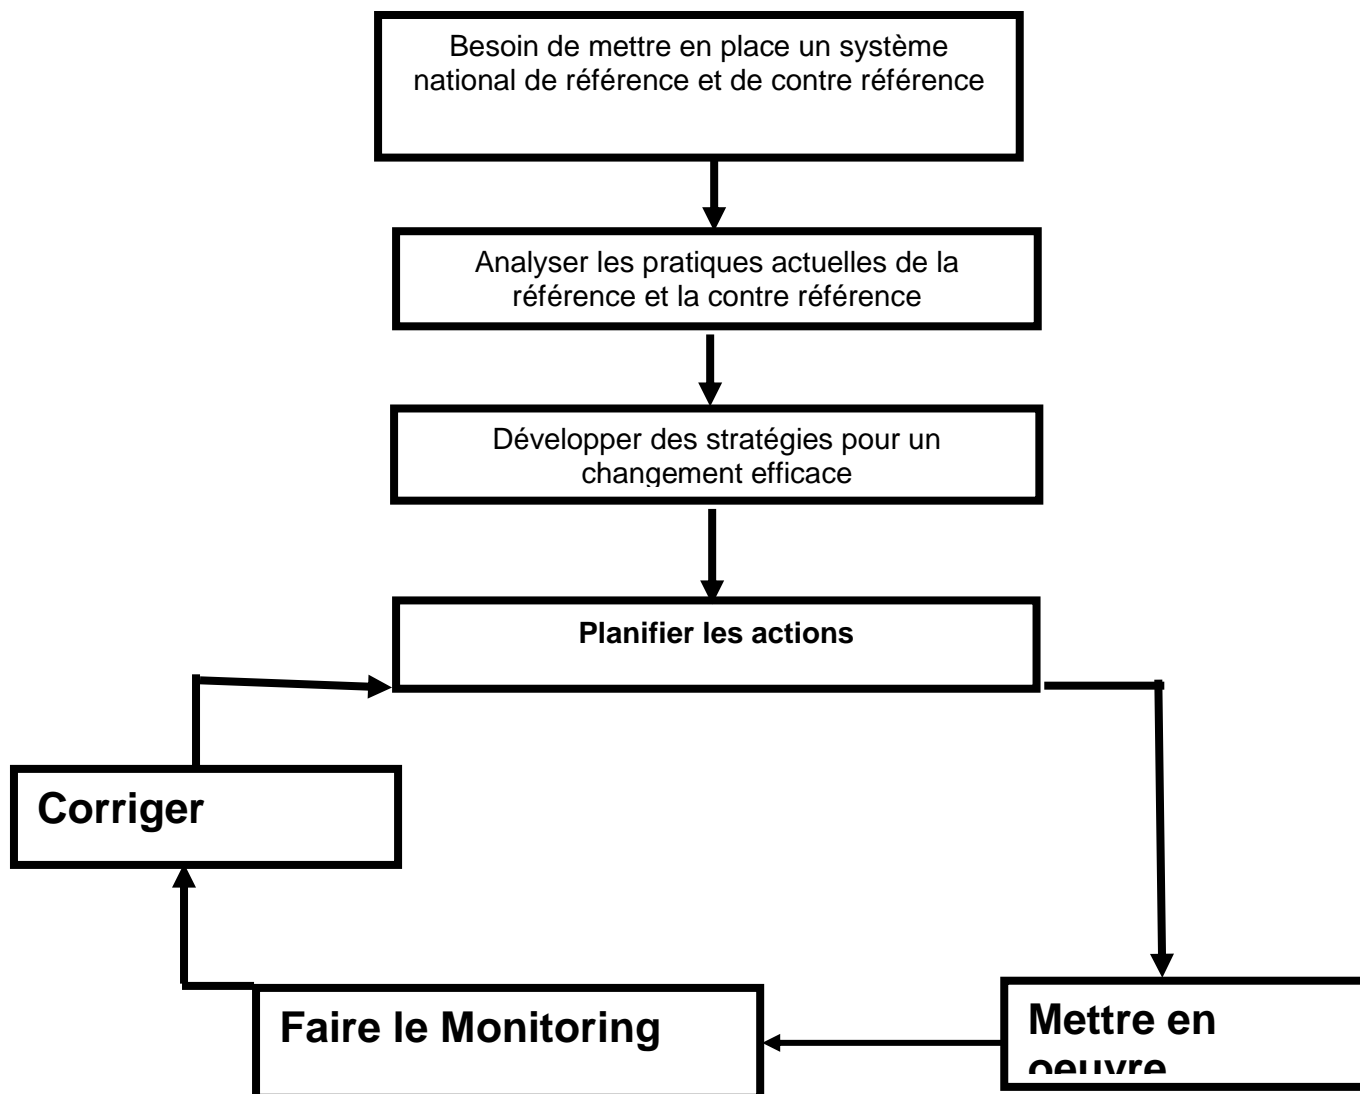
Besoin de mettre en place un système national de référence et de contre référence

Analyser les pratiques actuelles de la référence et la contre référence

Développer des stratégies pour un changement efficace

Planifier les actions

Corriger

Faire le Monitoring

Mettre en oeuvre